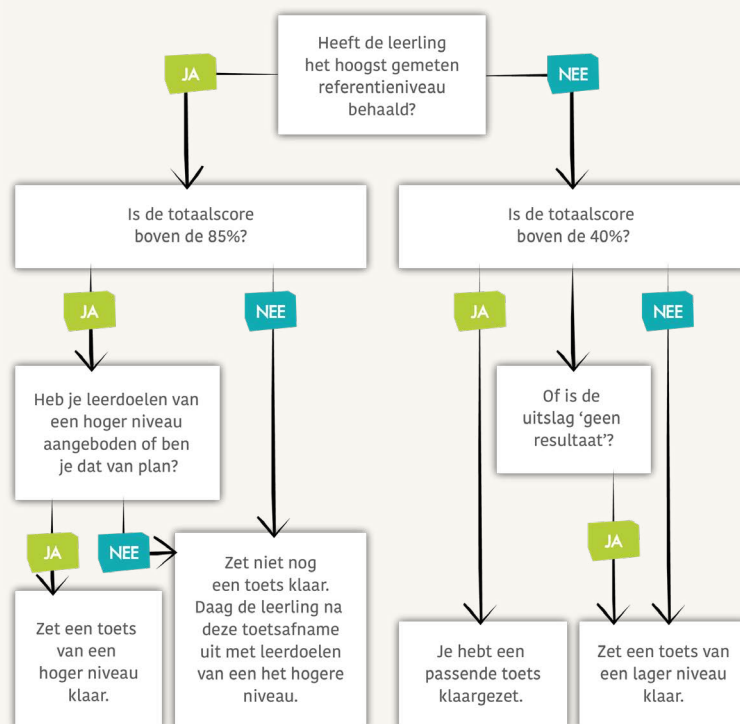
Heeft de leerling het hoogst gemeten referentieniveau behaald?

JA

NEE

Is de totaalscore boven de 85%?

Is de totaalscore boven de 40%?

JA

NEE

JA

NEE

Heb je leerdoelen van een hoger niveau aangeboden of ben je dat van plan?

Of is de uitslag 'geen resultaat'?

JA

NEE

JA

Zet een toets van een hoger niveau klaar.

Zet niet nog een toets klaar. Daag de leerling na deze toetsafname uit met leerdoelen van een het hogere niveau.

Je hebt een passende toets klaargezet.

Zet een toets van een lager niveau klaar.